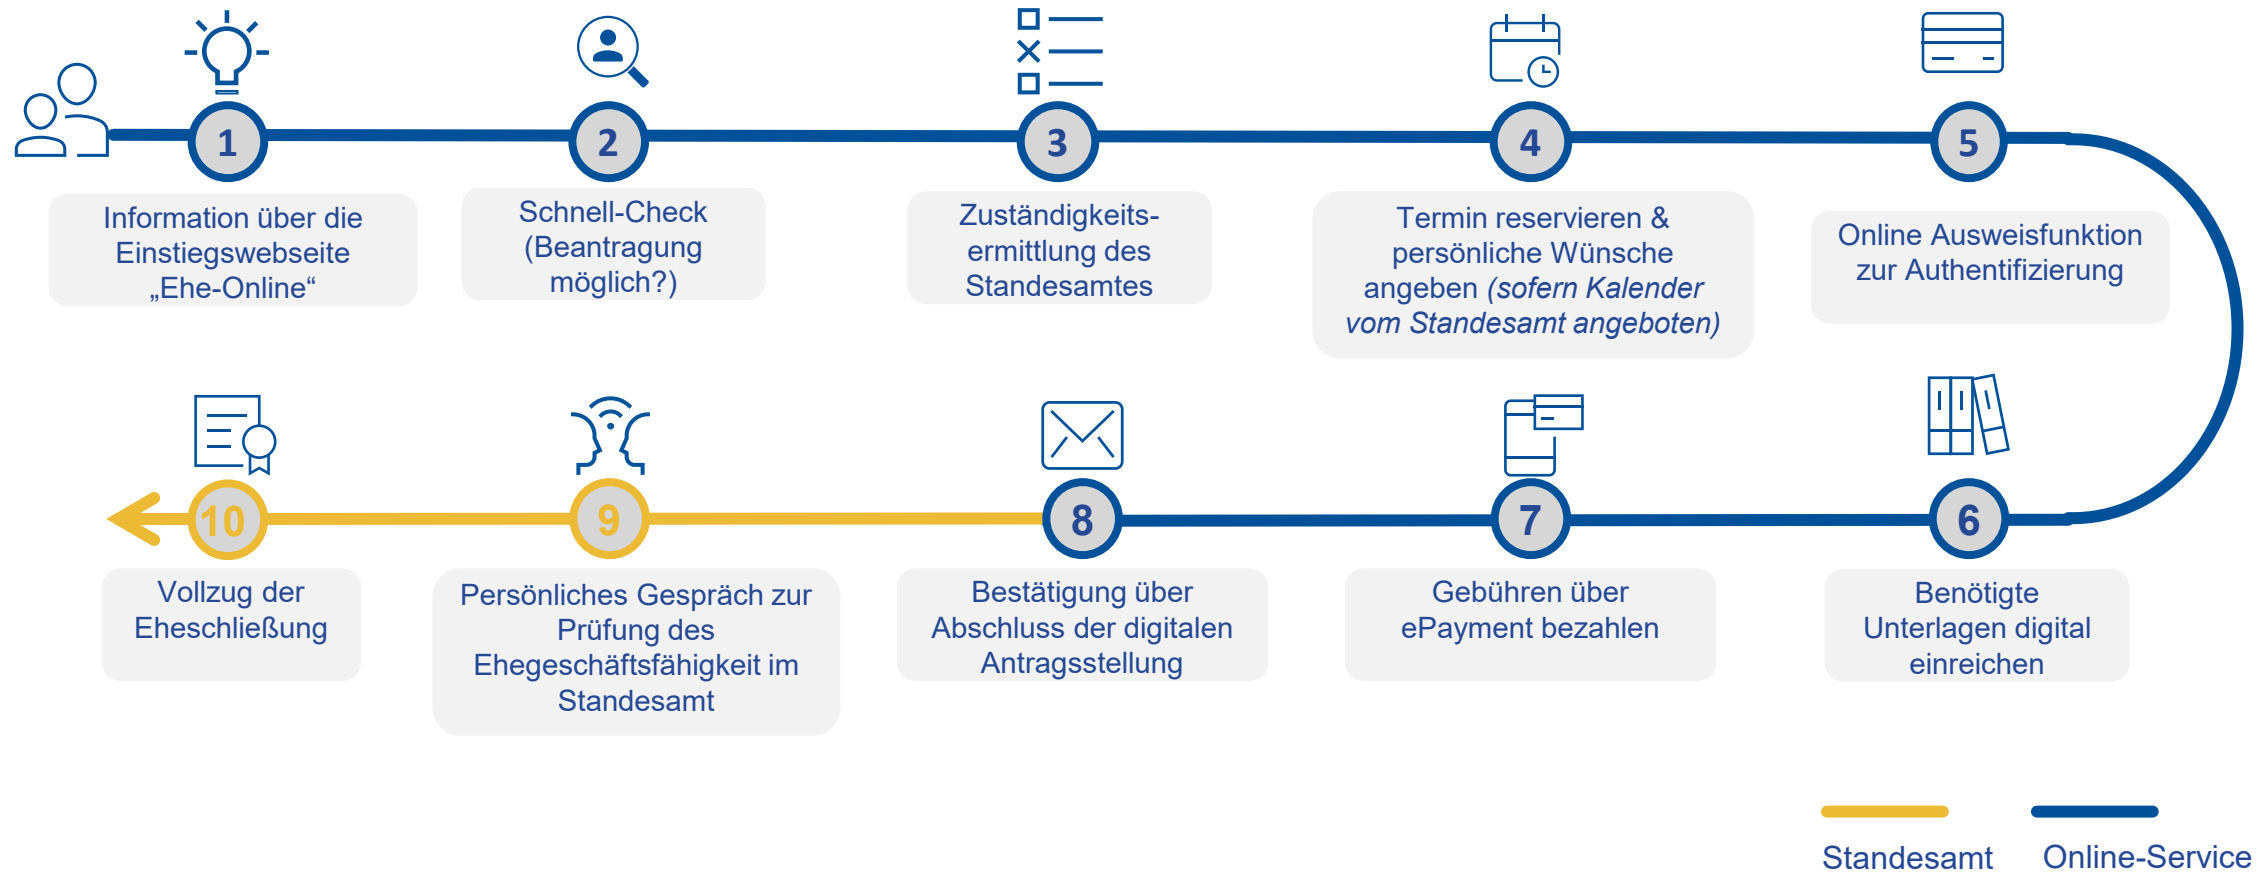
1
Information über die Einstiegswebseite „Ehe-Online“

2
Schnell-Check (Beantragung möglich?)

3
Zuständigkeitsermittlung des Standesamtes

4
Termin reservieren & persönliche Wünsche angeben *(sofern Kalender vom Standesamt angeboten)*

5
Online Ausweisfunktion zur Authentifizierung

6
Benötigte Unterlagen digital einreichen

7
Gebühren über ePayment bezahlen

8
Bestätigung über Abschluss der digitalen Antragsstellung

9
Persönliches Gespräch zur Prüfung des Ehegeschäftsfähigkeit im Standesamt

10
Vollzug der Eheschließung

Standesamt

Online-Service